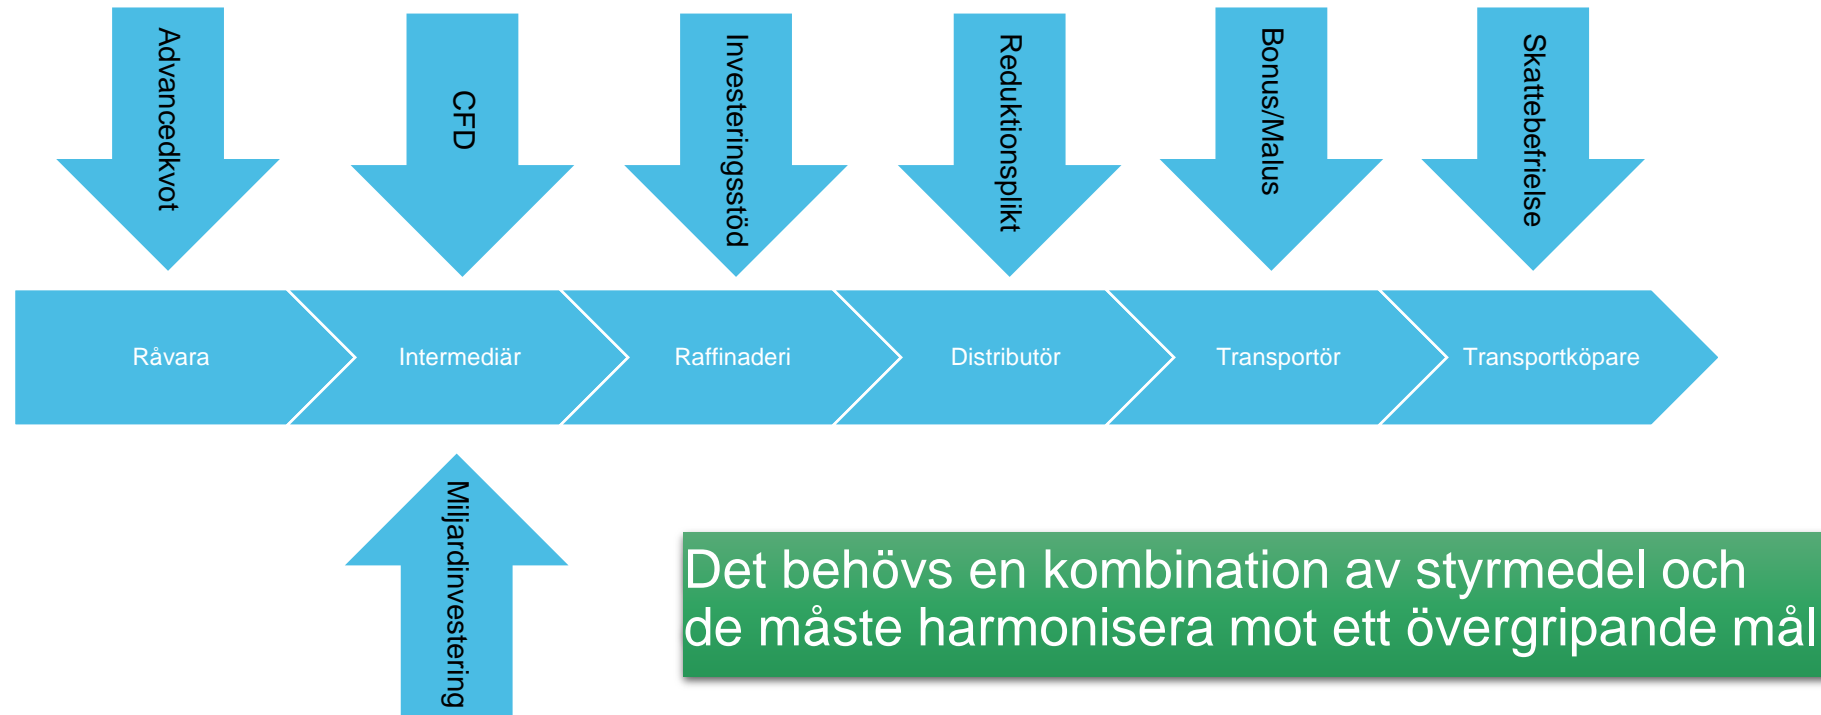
Advancedkvot

CFD

Investeringsstöd

Reduktionsplikt

Bonus/Malus

Skattebefrielse

Råvara

Intermediär

Raffinaderi

Distributör

Transportör

Transportköpare

Miljardinvestering

Det behövs en kombination av styrmedel och de måste harmonisera mot ett övergripande mål